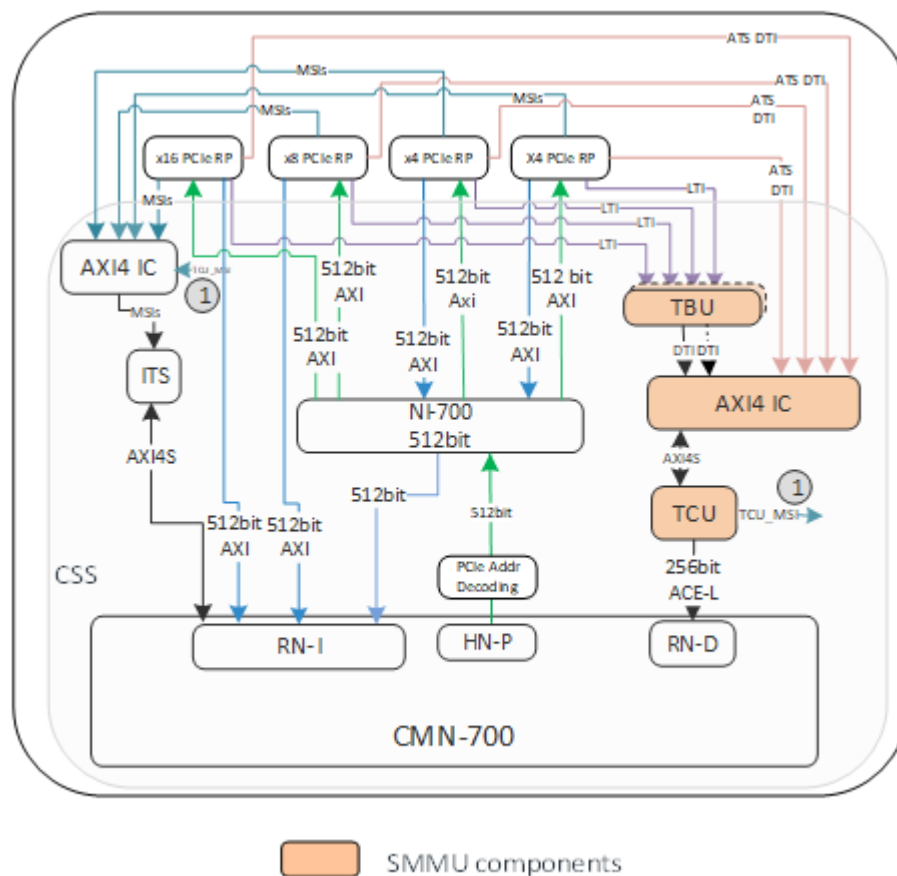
ATS DTI
ATS DTI
ATS DTI
ATS DTI
MSIs
MSIs
MSIs
MSIs
x16 PCIe RP
x8 PCIe RP
x4 PCIe RP
X4 PCIe RP
LTI
LTI
LTI
LTI
AXI4 IC
TCU_MSI
1
MSIs
ITS
512bit AXI
512bit AXI
512bit Axi
512 bit AXI
512bit AXI
512bit AXI
TBU
DTI DTI
AXI4 IC
NI-700 512bit
AXI4S
512bit
512bit
AXI4S
TCU
1
TCU_MSI
512bit AXI
512bit AXI
PCIe Addr Decoding
256bit ACE-L
CSS
RN-I
HN-P
RN-D
CMN-700
SMMU components